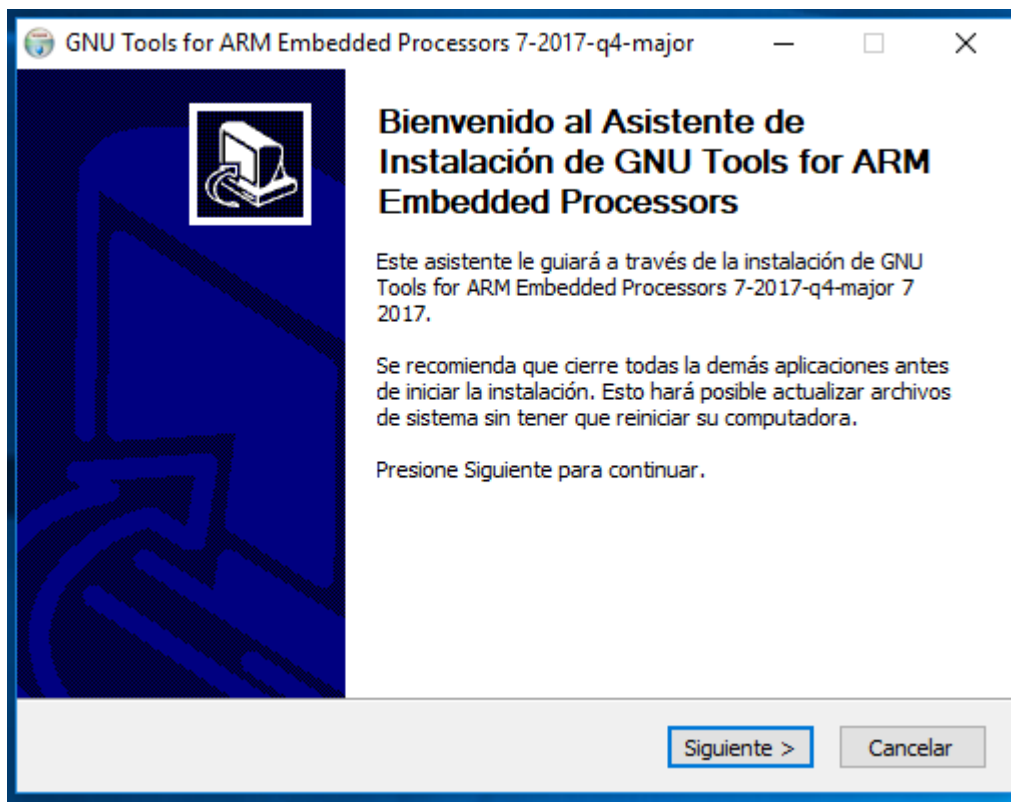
GNU Tools for ARM Embedded Processors 7-2017-q4-major

Bienvenido al Asistente de Instalación de GNU Tools for ARM Embedded Processors

Este asistente le guiará a través de la instalación de GNU Tools for ARM Embedded Processors 7-2017-q4-major 7 2017.

Se recomienda que cierre todas la demás aplicaciones antes de iniciar la instalación. Esto hará posible actualizar archivos de sistema sin tener que reiniciar su computadora.

Presione Siguiente para continuar.

Siguiente >

Cancelar